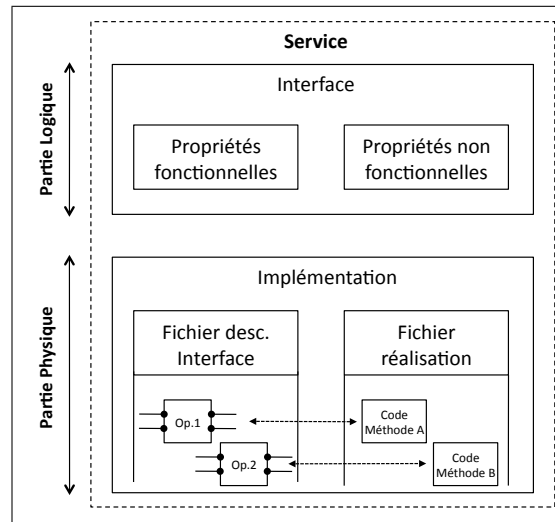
Service

Partie Logique

Interface

Propriétés fonctionnelles

Propriétés non fonctionnelles

Partie Physique

Implémentation

Fichier desc. Interface

Fichier réalisation

Op.1

Code Méthode A

Op.2

Code Méthode B